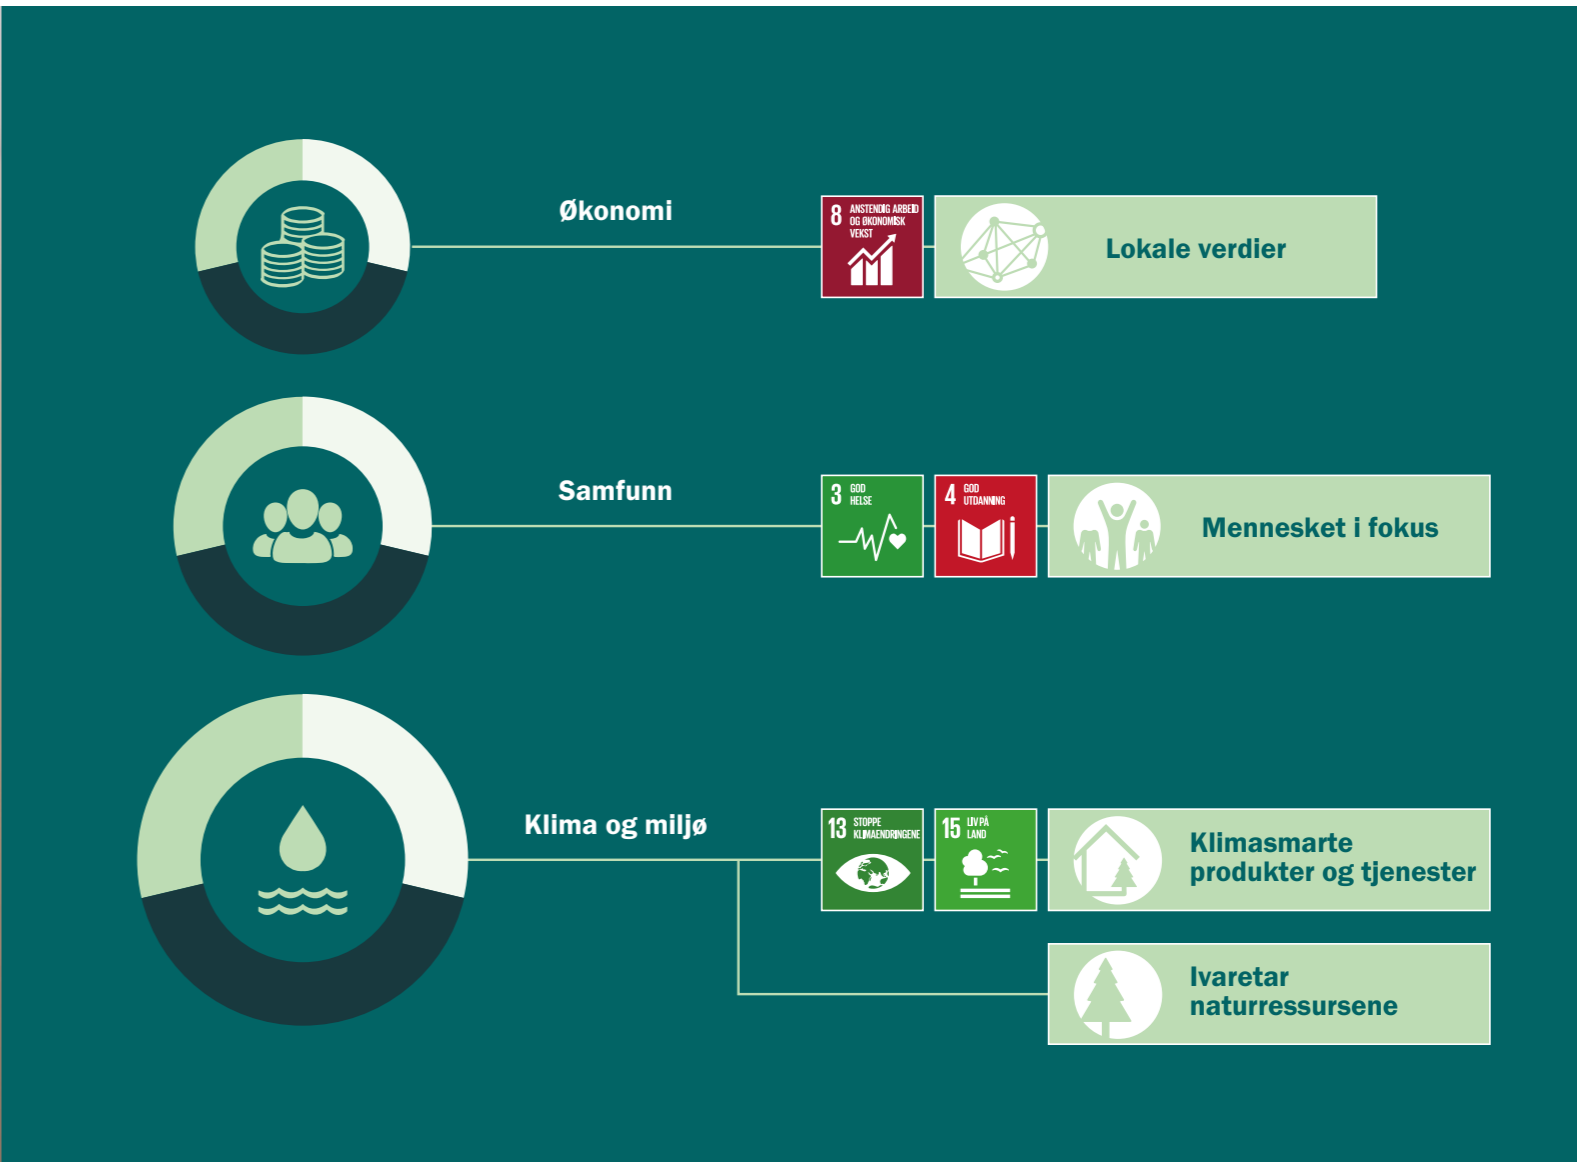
Økonomi

8 ANSTENDIG ARBEID OG ØKONOMISK VEKST

Lokale verdier

Samfunn

3 GOD HELSE

4 GOD UTDANNING

Mennesket i fokus

Klima og miljø

13 STOPPE KLIMAENDRINGENE

15 LIV PÅ LAND

Klimasmarte produkter og tjenester

Ivaretar naturressursene